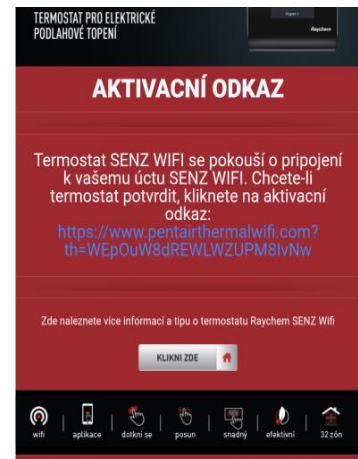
TERMOSTAT PRO ELEKTRICKÉ PODLAHOVÉ TOPENÍ

Raychem

AKTIVACNÍ ODKAZ

Termostat SENZ WIFI se pokoUsí o pripojení k vašemu úctu SENZ WIFI. Chcete-li termostat potvrdit, kliknete na aktivacní odkaz:
https://www.pentairthermalwifi.com?th=WEpOuW8dREWLWZUPM8IvNw

Zde naleznete vice informací a tipu o termostatu Raychem SENZ Wifi

KLIKNI ZDE

wifi | aplikace | dotkni se | posun | snadný | efektivní | 32 zón